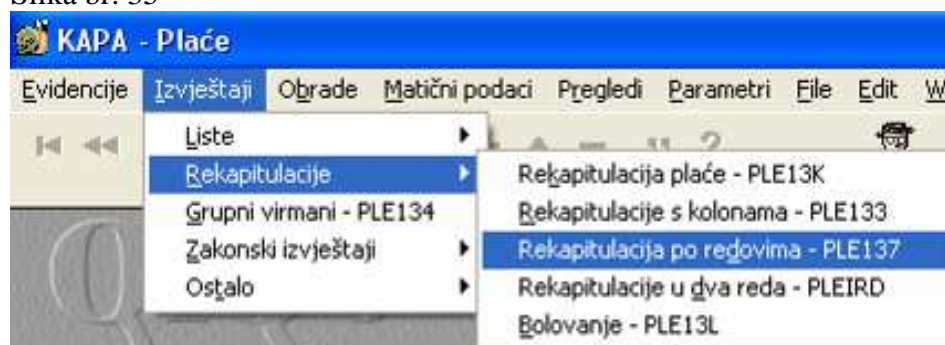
Slika br. 33

KAPA - Plaće

Evidencije Izvještaji Obrade Matični podaci Pregledi Parametri File Edit W

Liste
Rekapitulacije
Grupni virmani - PLE134
Zakonski izvještaji
Ostalo

Rekapitulacija plaće - PLE13K
Rekapitulacije s kolonama - PLE133
Rekapitulacija po redovima - PLE137
Rekapitulacije u dva reda - PLEIRD
Bolovanje - PLE13L